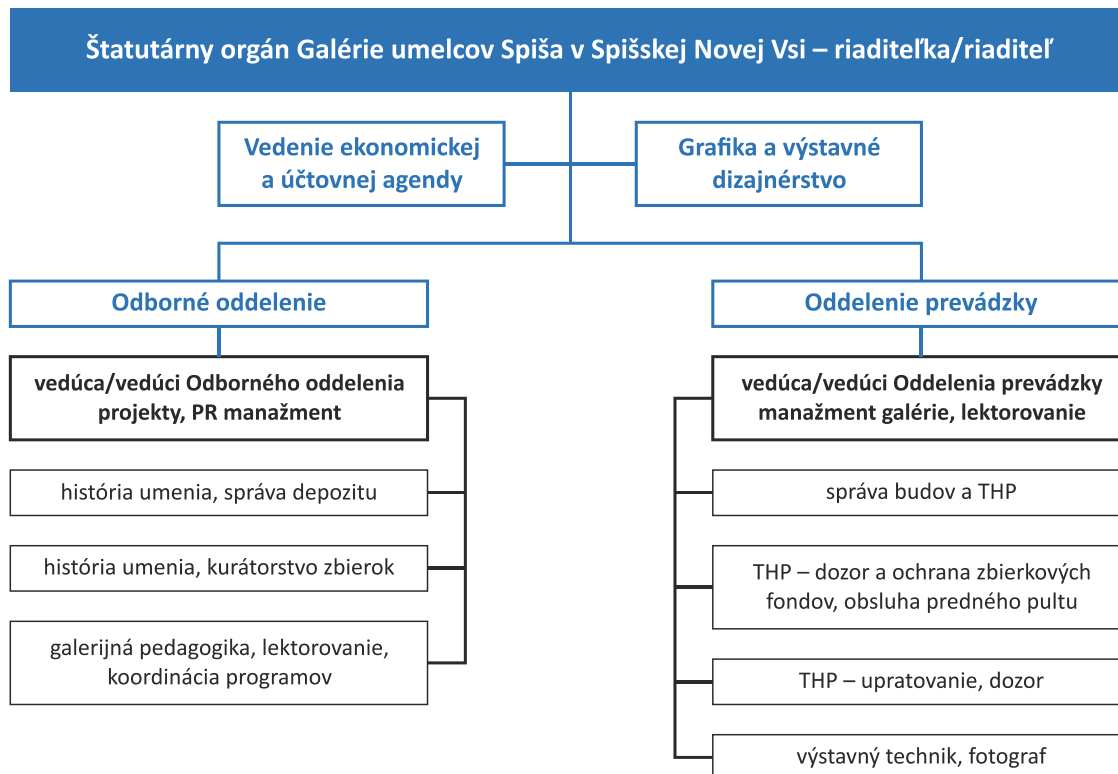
Štatutárny orgán Galérie umelcov Spiša v Spišskej Novej Vsi – riaditeľka/riaditeľ

Vedenie ekonomickej a účtovnej agendy

Grafika a výstavné dizajnérstvo

Odborné oddelenie

vedúca/vedúci Odborného oddelenia projekty, PR manažment

história umenia, správa depozitu

história umenia, kurátorstvo zbierok

galerijná pedagogika, lektorovanie, koordinácia programov

Oddelenie prevádzky

vedúca/vedúci Oddelenia prevádzky manažment galérie, lektorovanie

správa budov a THP

THP – dozor a ochrana zbierkových fondov, obsluha predného pultu

THP – upratovanie, dozor

výstavný technik, fotograf